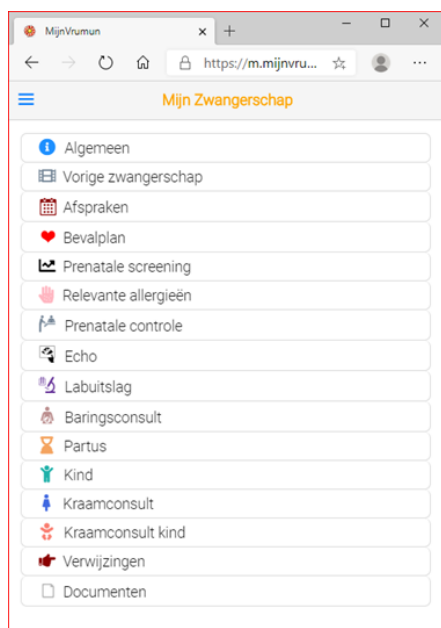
MijnVrumun
https://m.mijnvru...
Mijn Zwangerschap
Algemeen
Vorige zwangerschap
Afspraken
Bevalplan
Prenatale screening
Relevante allergieën
Prenatale controle
Echo
Labuitslag
Baringsconsult
Partus
Kind
Kraamconsult
Kraamconsult kind
Verwijzingen
Documenten